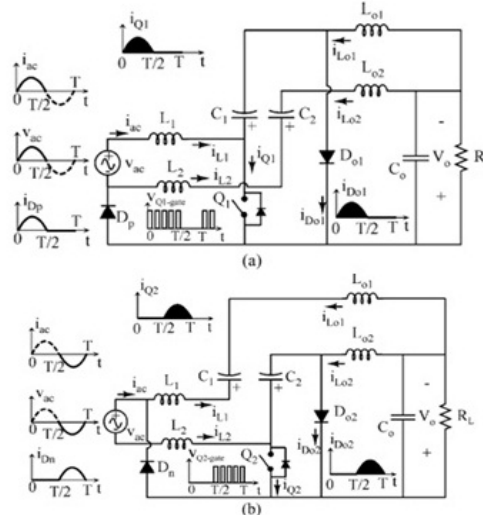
$i_{Q1}$
0 T/2 T t
$L_{o1}$
$i_{Lo1}$
$L_{o2}$
$i_{Lo2}$
$i_{ac}$
0 T/2 T t
$v_{ac}$
0 T
$i_{Dp}$
0 T/2 t
$i_{ac}$
$L_1$
$v_{ac}$
$i_{L1}$
$L_2$
$i_{L2}$
$C_1$
$C_2$
+
+
$i_{Q1}$
$D_{o1}$
$C_o$
$V_o$
R
-
+
$D_p$
$v_{Q1\text{-gate}}$
T/2 T
$Q_1$
$i_{Do1}$
$i_{Do1}$
0 T/2 T t
(a)

$i_{Q2}$
0 T/2 T t
$L_{o1}$
$i_{Lo1}$
$L_{o2}$
$i_{Lo2}$
$i_{ac}$
T/2 T
$v_{ac}$
T/2 T
$i_{Dn}$
T/2 T t
$i_{ac}$
$L_1$
$v_{ac}$
$i_{L1}$
$L_2$
$i_{L2}$
$C_1$
$C_2$
+
+
$D_{o2}$
$C_o$
$V_o$
$R_L$
-
+
$D_n$
$v_{Q2\text{-gate}}$
T/2 T t
$Q_2$
$i_{Do2}$
$i_{Do2}$
$i_{Q2}$
0 T/2 T t
(b)